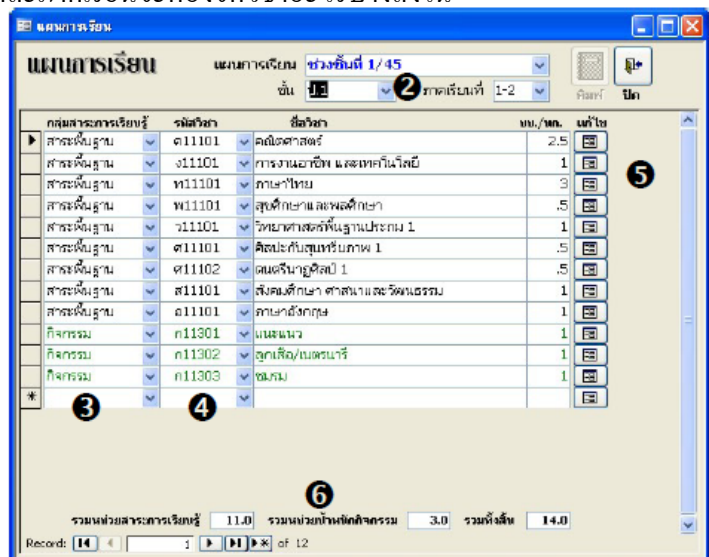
แผนการเรียน

แผนการเรียน

แผนการเรียน ช่วงชั้นที่ 1/45

ชั้น ป.1 ภาคเรียนที่ 1-2

❷

พิมพ์ ปิด

| กลุ่มสาระการเรียนรู้ | รหัสวิชา | ชื่อวิชา | นก./นก. | แก้ไข |
|---|---|---|---|---|
| สาระพื้นฐาน | ค11101 | คณิตศาสตร์ | 2.5 | |
| สาระพื้นฐาน | ง11101 | การงานอาชีพ และเทคโนโลยี | 1 | |
| สาระพื้นฐาน | ท11101 | ภาษาไทย | 3 | |
| สาระพื้นฐาน | พ11101 | สุขศึกษาและพลศึกษา | .5 | |
| สาระพื้นฐาน | ว11101 | วิทยาศาสตร์พื้นฐานประถม 1 | 1 | |
| สาระพื้นฐาน | ศ11101 | ศิลปะกับสุนทรีภาพ 1 | .5 | |
| สาระพื้นฐาน | ศ11102 | ดนตรีนาฏศิลป์ 1 | .5 | |
| สาระพื้นฐาน | ส11101 | สังคมศึกษา ศาสนาและวัฒนธรรม | 1 | |
| สาระพื้นฐาน | อ11101 | ภาษาอังกฤษ | 1 | |
| กิจกรรม | ก11301 | แนะแนว | 1 | |
| กิจกรรม | ก11302 | ลูกเสือ/เนตรนารี | 1 | |
| กิจกรรม | ก11303 | ชมรม | 1 | |

❸ ❹ ❺ ❻

รวมหน่วยสาระการเรียนรู้ 11.0 รวมหน่วยน้ำหนักกิจกรรม 3.0 รวมทั้งสิ้น 14.0

Record: 1 of 12